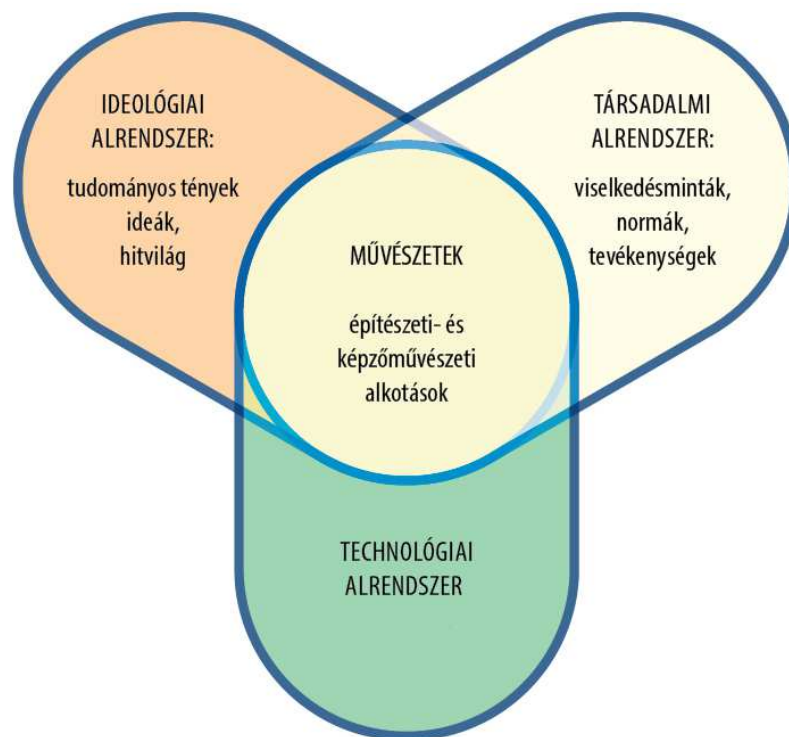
IDEOLÓGIAI ALRENDSZER:

tudományos tények ideák, hitvilág

TÁRSADALMI ALRENDSZER:

viselkedésminták, normák, tevékenységek

MŰVÉSZETEK

építészeti- és képzőművészeti alkotások

TECHNOLÓGIAI ALRENDSZER